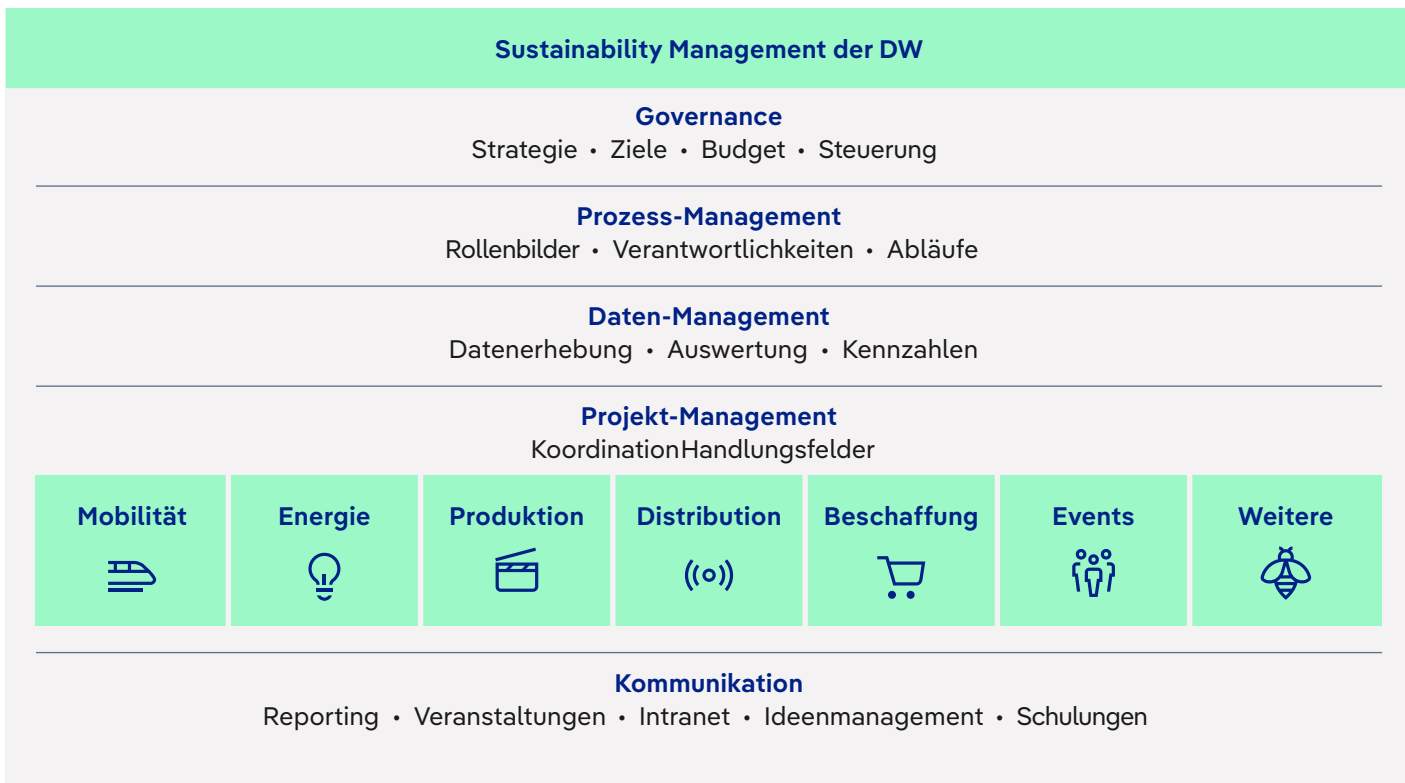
Sustainability Management der DW

Governance
Strategie • Ziele • Budget • Steuerung

Prozess-Management
Rollenbilder • Verantwortlichkeiten • Abläufe

Daten-Management
Datenerhebung • Auswertung • Kennzahlen

Projekt-Management
KoordinationHandlungsfelder

| Mobilität | Energie | Produktion | Distribution | Beschaffung | Events | Weitere |
|---|---|---|---|---|---|---|

Kommunikation
Reporting • Veranstaltungen • Intranet • Ideenmanagement • Schulungen